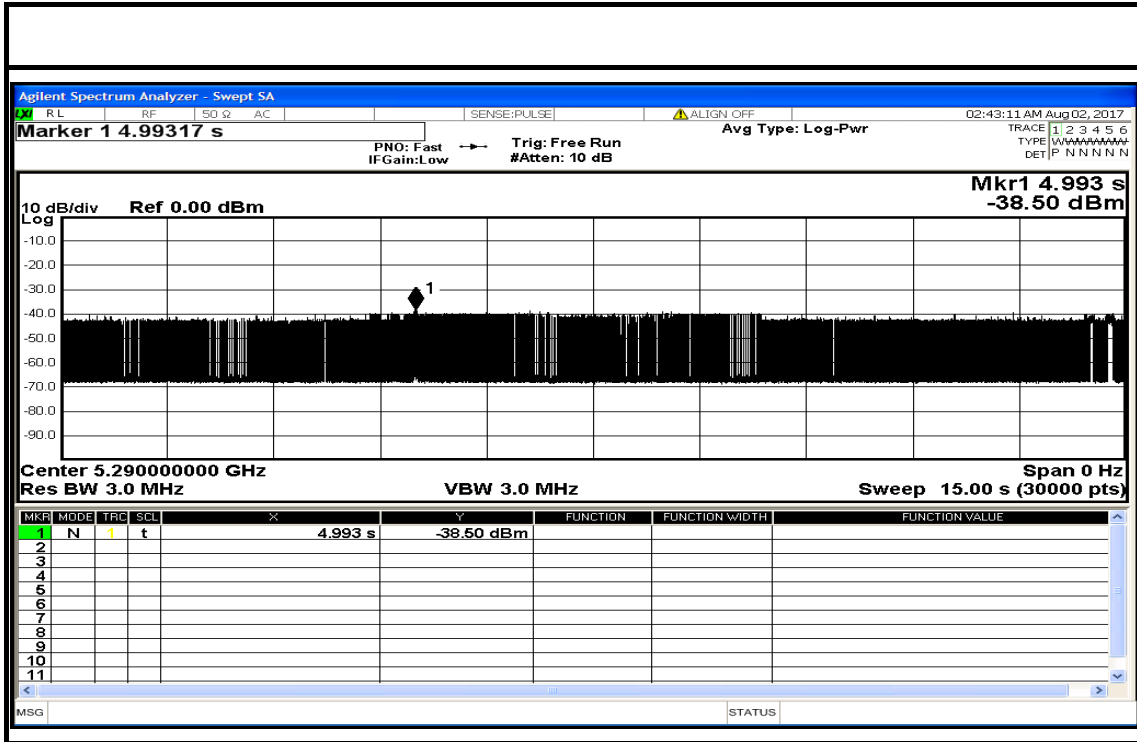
Agilent Spectrum Analyzer - Swept SA

RL | RF | 50 Ω | AC | SENSE:PULSE | ALIGN OFF | 02:43:11 AM Aug 02, 2017

Marker 1 4.99317 s

PNO: Fast
IFGain:Low

Trig: Free Run
#Atten: 10 dB

Avg Type: Log-Pwr

TRACE 1 2 3 4 5 6
TYPE WWWWWW
DET P N N N N N

10 dB/div Ref 0.00 dBm
Log

Mkr1 4.993 s
-38.50 dBm

-10.0
-20.0
-30.0
-40.0
-50.0
-60.0
-70.0
-80.0
-90.0

1

Center 5.290000000 GHz
Res BW 3.0 MHz

VBW 3.0 MHz

Span 0 Hz
Sweep 15.00 s (30000 pts)

| MKR | MODE | TRC | SCL | X | Y | FUNCTION | FUNCTION WIDTH | FUNCTION VALUE |
|---|---|---|---|---|---|---|---|---|
| 1 | N | 1 | t | 4.993 s | -38.50 dBm | | | |
| 2 | | | | | | | | |
| 3 | | | | | | | | |
| 4 | | | | | | | | |
| 5 | | | | | | | | |
| 6 | | | | | | | | |
| 7 | | | | | | | | |
| 8 | | | | | | | | |
| 9 | | | | | | | | |
| 10 | | | | | | | | |
| 11 | | | | | | | | |

MSG
STATUS